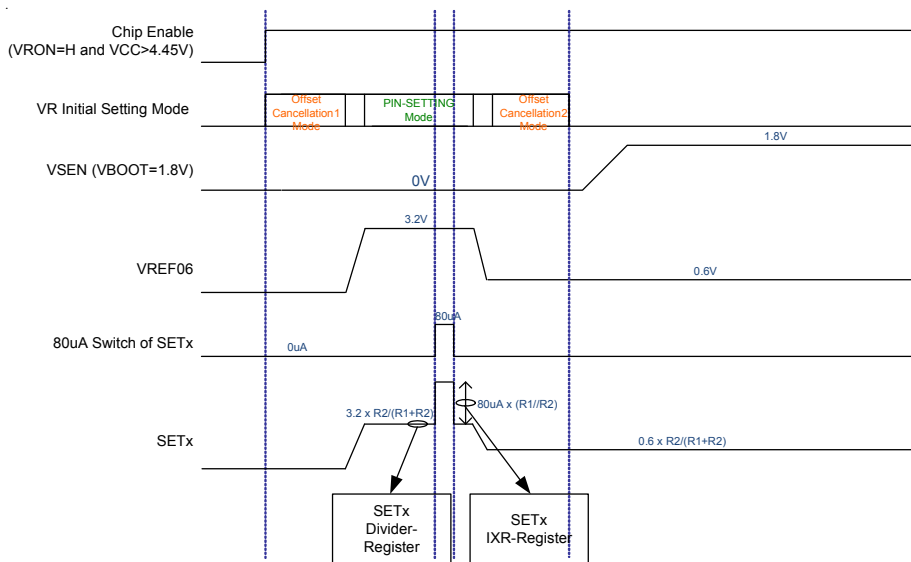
Chip Enable (VRON=H and VCC>4.45V)

VR Initial Setting Mode

Offset Cancellation1 Mode

PIN-SETTING Mode

Offset Cancellation2 Mode

VSEN (VBOOT=1.8V)

1.8V

0V

3.2V

VREF06

0.6V

80uA

80uA Switch of SETx

0uA

3.2 x R2/(R1+R2)

80uA x (R1//R2)

SETx

0.6 x R2/(R1+R2)

SETx Divider-Register

SETx IXR-Register